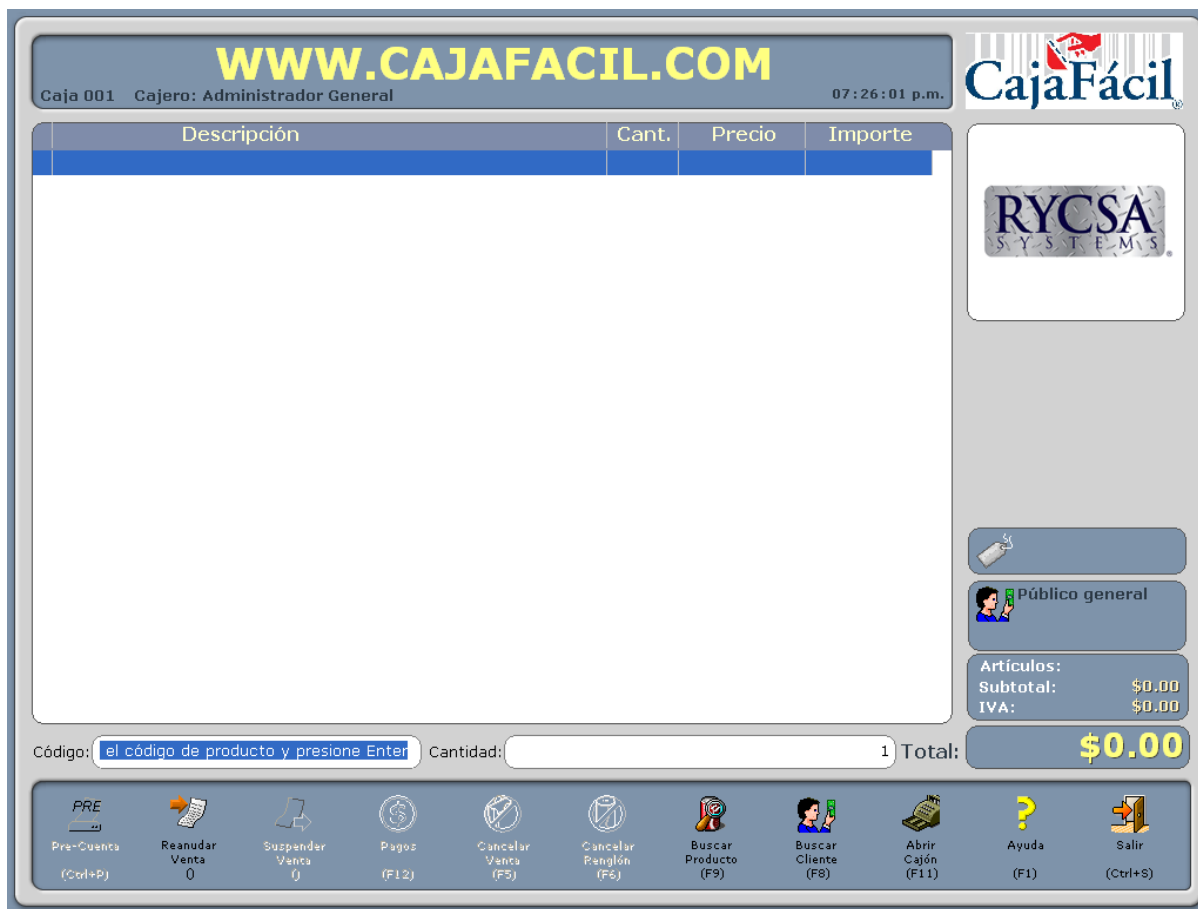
WWW.CAJAFACIL.COM

Caja 001 Cajero: Administrador General

07:26:01 p.m.

CajaFácil

| Descripción | Cant. | Precio | Importe |
|---|---|---|---|
| | | | |

RYCSA SYSTEMS

Público general

Artículos:
Subtotal: $0.00
IVA: $0.00

Código: el código de producto y presione Enter Cantidad: 1 Total: $0.00

PRE
Pre-Cuenta (Ctrl+P)

Reanudar Venta 0

Suspender Venta 0

Pagos (F12)

Cancelar Venta (F5)

Cancelar Renglón (F6)

Buscar Producto (F9)

Buscar Cliente (F8)

Abrir Cajón (F11)

Ayuda (F1)

Salir (Ctrl+S)